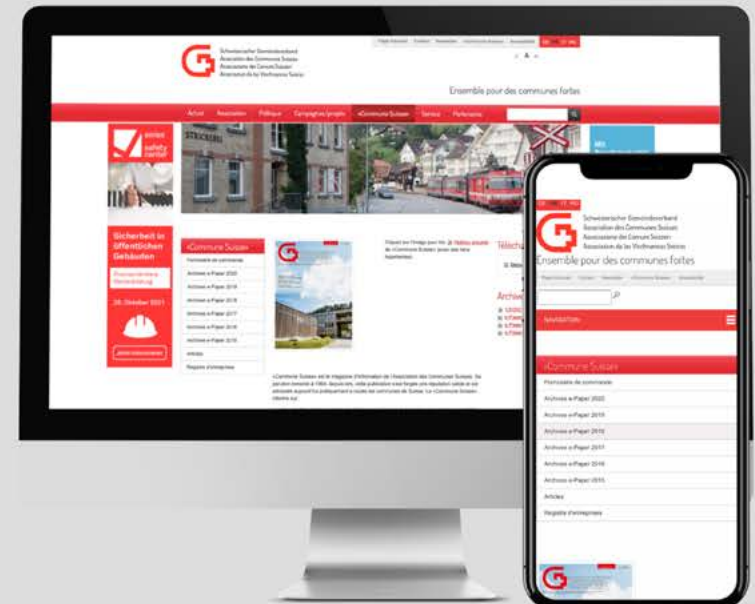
Schweizerischer Gemeindeverband
Association des Communes Suisses
Associazione dei Comuni Svizzeri
Associaziun da las Vischnancas Svizras

Ensemble pour des communes fortes

Actuel Association Politique Campagnes/projets «Commune Suisse» Service Partenaires

safety center

Sicherheit in öffentlichen Gebäuden

28. Oktober 2021

«Commune Suisse»
Formulaire de commande
Archives e-Paper 2020
Archives e-Paper 2019
Archives e-Paper 2018
Archives e-Paper 2017
Archives e-Paper 2016
Archives e-Paper 2015
Articles
Registre d'entreprises

Télécha

Archive

Schweizerischer Gemeindeverband
Association des Communes Suisses
Associazione dei Comuni Svizzeri
Associaziun da las Vischnancas Svizras
Ensemble pour des communes fortes

NAVIGATION

«Commune Suisse»
Formulaire de commande
Archives e-Paper 2020
Archives e-Paper 2019
Archives e-Paper 2018
Archives e-Paper 2017
Archives e-Paper 2016
Archives e-Paper 2015
Articles
Registre d'entreprises